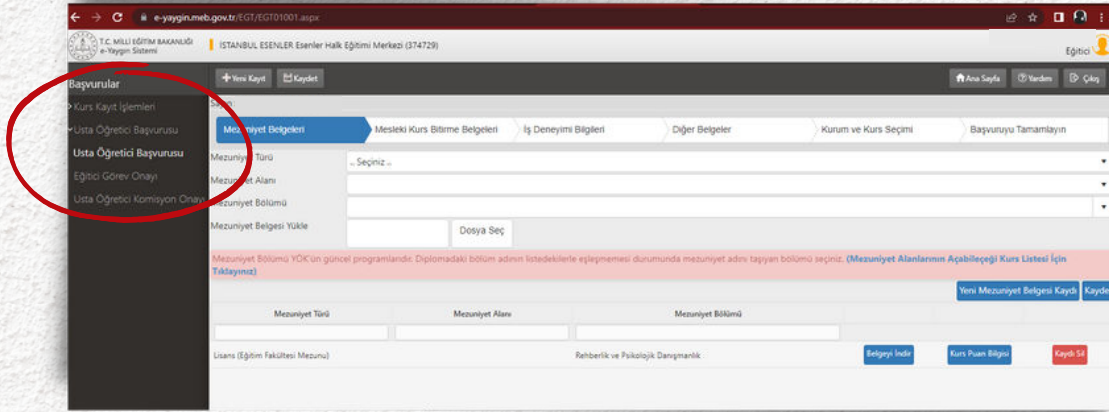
e-yaygin.meb.gov.tr/EGT/EGT01001.aspx

T.C. MİLLİ EĞİTİM BAKANLIĞI e-Yaygın Sistemi

İSTANBUL ESENLER Esenler Halk Eğitimi Merkezi (374729)

Eğitici

Başvurular

Kurs Kayıt İşlemleri

Usta Öğretici Başvurusu

Usta Öğretici Başvurusu

Eğitici Görev Onayı

Usta Öğretici Komisyon Onayı

Yeni Kayıt

Kaydet

Ana Sayfa

Yardım

Çıkış

Mezuniyet Belgeleri

Mesleki Kurs Bitirme Belgeleri

İş Deneyimi Bilgileri

Diğer Belgeler

Kurum ve Kurs Seçimi

Başvuruyu Tamamlayın

Mezuniyet Türü

.. Seçiniz ..

Mezuniyet Alanı

Mezuniyet Bölümü

Mezuniyet Belgesi Yükle

Dosya Seç

Mezuniyet Bölümü YÖK'ün güncel programlarıdır. Diplomadaki bölüm adının listedekilerle eşleşmemesi durumunda mezuniyet adını taşıyan bölümü seçiniz. (Mezuniyet Alanlarının Açabileceği Kurs Listesi İçin Tıklayınız)

Yeni Mezuniyet Belgesi Kaydı

Kayde

| Mezuniyet Türü | Mezuniyet Alanı | Mezuniyet Bölümü | | | |
|---|---|---|---|---|---|
| | | | | | |
| Lisans (Eğitim Fakültesi Mezunu) | | Rehberlik ve Psikolojik Danışmanlık | Belgeyi İndir | Kurs Puan Bilgisi | Kaydı Sil |